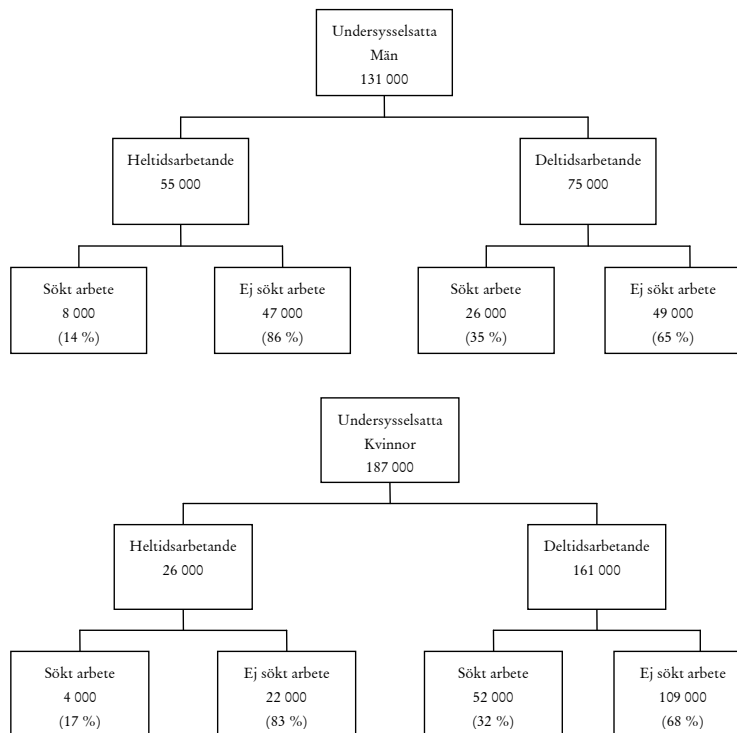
Undersysselsatta
Män
131 000

Heltidsarbetande
55 000

Deltidsarbetande
75 000

Sökt arbete
8 000
(14 %)

Ej sökt arbete
47 000
(86 %)

Sökt arbete
26 000
(35 %)

Ej sökt arbete
49 000
(65 %)

Undersysselsatta
Kvinnor
187 000

Heltidsarbetande
26 000

Deltidsarbetande
161 000

Sökt arbete
4 000
(17 %)

Ej sökt arbete
22 000
(83 %)

Sökt arbete
52 000
(32 %)

Ej sökt arbete
109 000
(68 %)